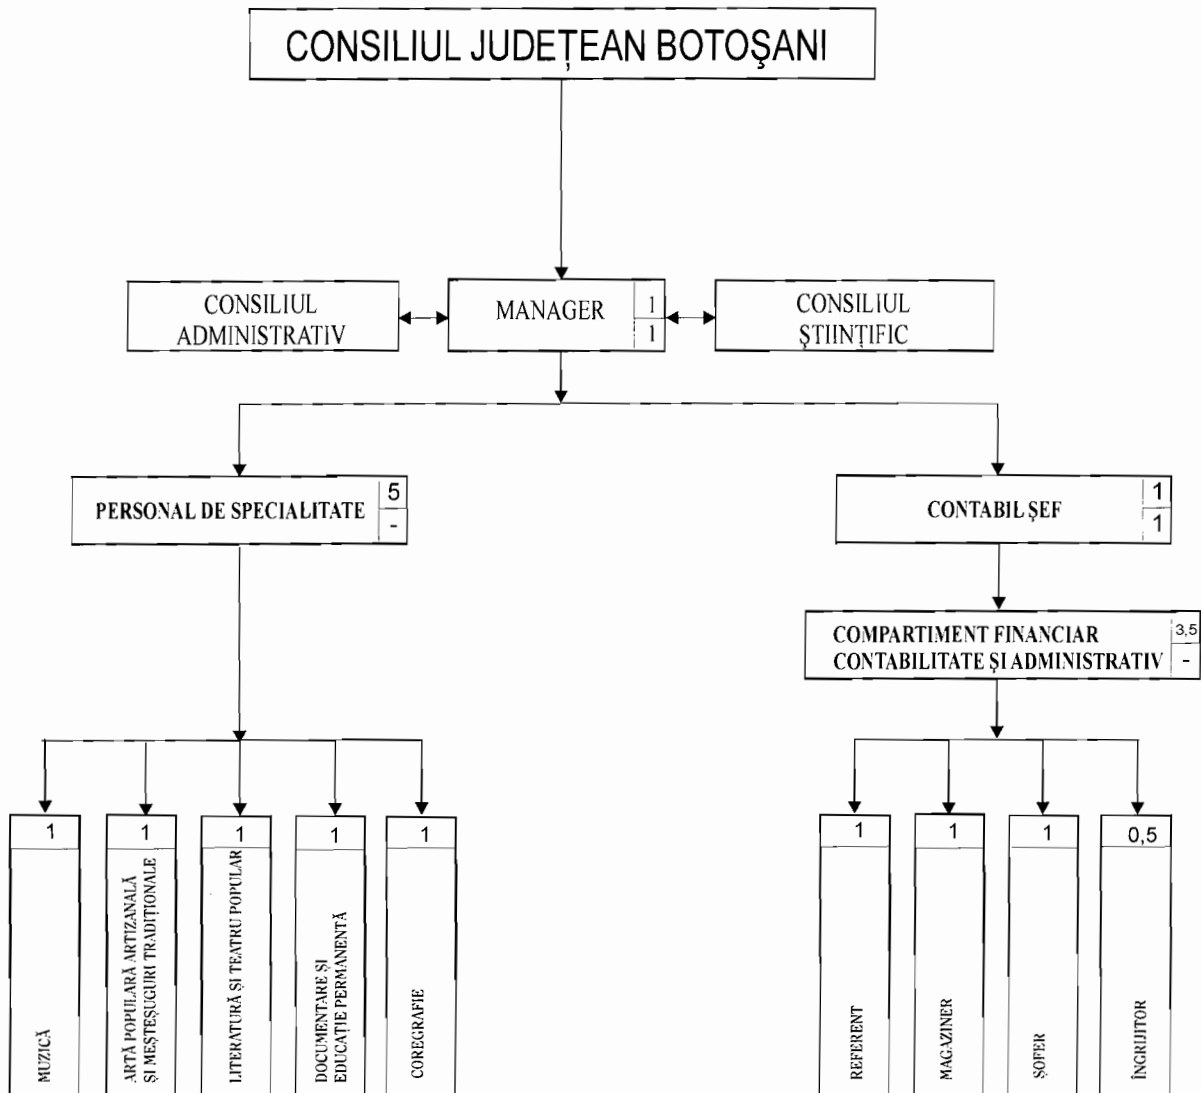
CONSILIUL JUDEȚEAN BOTOȘANI

CONSILIUL ADMINISTRATIV

MANAGER 1 1

CONSILIUL ȘTIINȚIFIC

PERSONAL DE SPECIALITATE 5 -

CONTABIL ȘEF 1 1

COMPARTIMENT FINANCIAR CONTABILITATE ȘI ADMINISTRATIV 3,5 -

1 MUZICĂ

1 ARTĂ POPULARĂ ARTIZANALĂ ȘI MEȘTEȘUGURI TRADIȚIONALE

1 LITERATURĂ ȘI TEATRU POPULAR

1 DOCUMENTARE ȘI EDUCAȚIE PERMANENTĂ

1 COREGRAFIE

1 REFERENT

1 MAGAZINER

1 ȘOFER

0,5 ÎNGRIJITOR